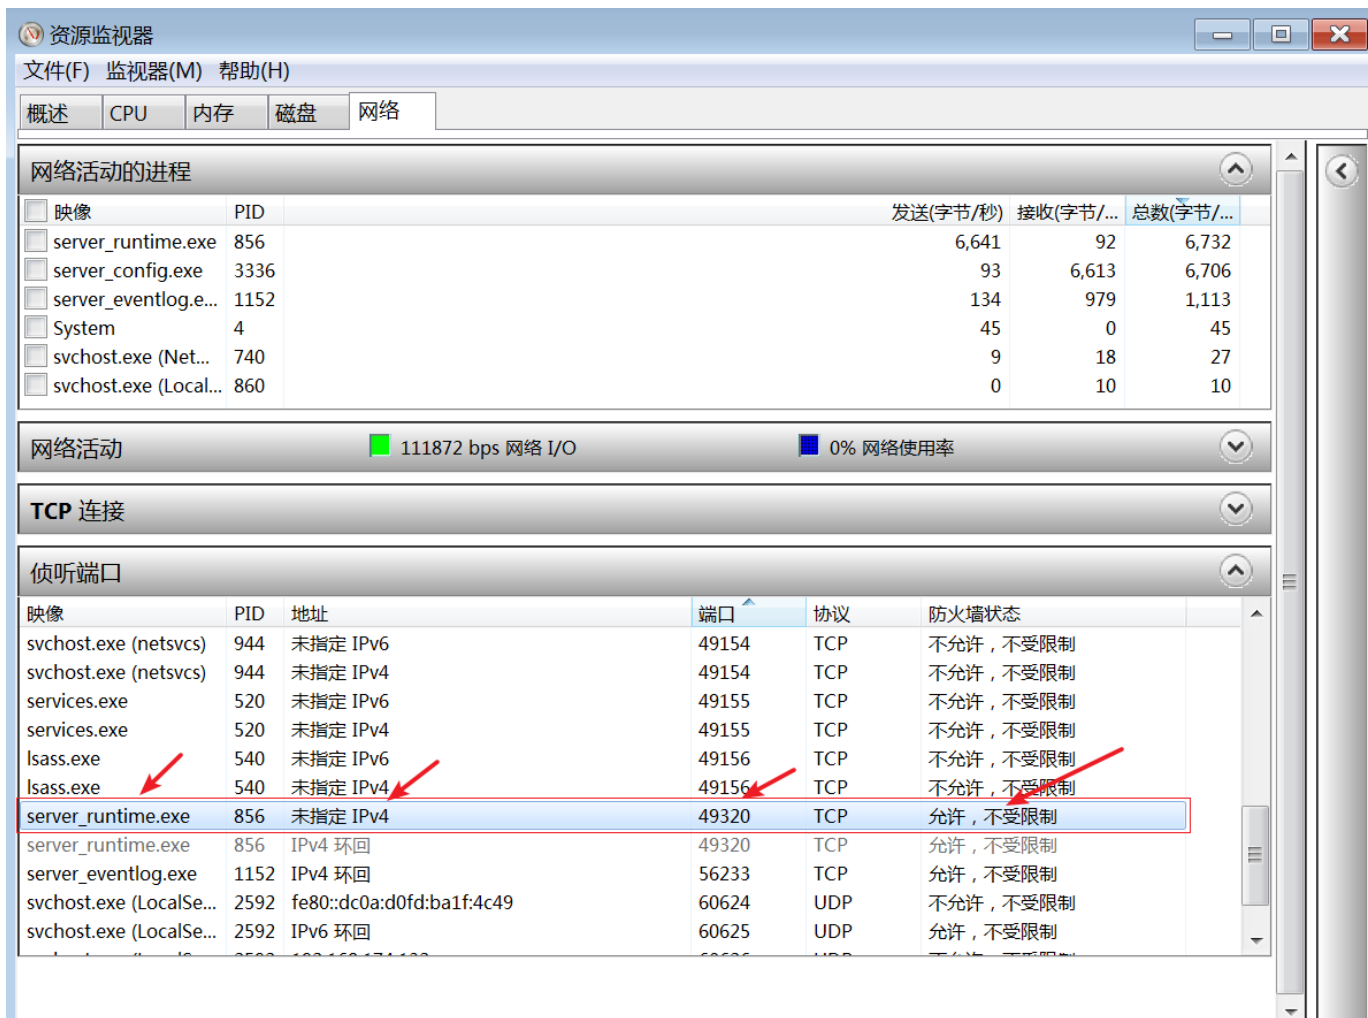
资源监视器

文件(F) 监视器(M) 帮助(H)

概述 CPU 内存 磁盘 网络

网络活动的进程

| 映像 | PID | 发送(字节/秒) | 接收(字节/... | 总数(字节/... |
|---|---|---|---|---|
| server_runtime.exe | 856 | 6,641 | 92 | 6,732 |
| server_config.exe | 3336 | 93 | 6,613 | 6,706 |
| server_eventlog.e... | 1152 | 134 | 979 | 1,113 |
| System | 4 | 45 | 0 | 45 |
| svchost.exe (Net... | 740 | 9 | 18 | 27 |
| svchost.exe (Local... | 860 | 0 | 10 | 10 |

网络活动 111872 bps 网络 I/O 0% 网络使用率

TCP 连接

侦听端口

| 映像 | PID | 地址 | 端口 | 协议 | 防火墙状态 |
|---|---|---|---|---|---|
| svchost.exe (netsvcs) | 944 | 未指定 IPv6 | 49154 | TCP | 不允许，不受限制 |
| svchost.exe (netsvcs) | 944 | 未指定 IPv4 | 49154 | TCP | 不允许，不受限制 |
| services.exe | 520 | 未指定 IPv6 | 49155 | TCP | 不允许，不受限制 |
| services.exe | 520 | 未指定 IPv4 | 49155 | TCP | 不允许，不受限制 |
| lsass.exe | 540 | 未指定 IPv6 | 49156 | TCP | 不允许，不受限制 |
| lsass.exe | 540 | 未指定 IPv4 | 49156 | TCP | 不允许，不受限制 |
| server_runtime.exe | 856 | 未指定 IPv4 | 49320 | TCP | 允许，不受限制 |
| server_runtime.exe | 856 | IPv4 环回 | 49320 | TCP | 允许，不受限制 |
| server_eventlog.exe | 1152 | IPv4 环回 | 56233 | TCP | 允许，不受限制 |
| svchost.exe (LocalSe... | 2592 | fe80::dc0a:d0fd:ba1f:4c49 | 60624 | UDP | 不允许，不受限制 |
| svchost.exe (LocalSe... | 2592 | IPv6 环回 | 60625 | UDP | 允许，不受限制 |
| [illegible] | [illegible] | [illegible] | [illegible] | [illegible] | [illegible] |